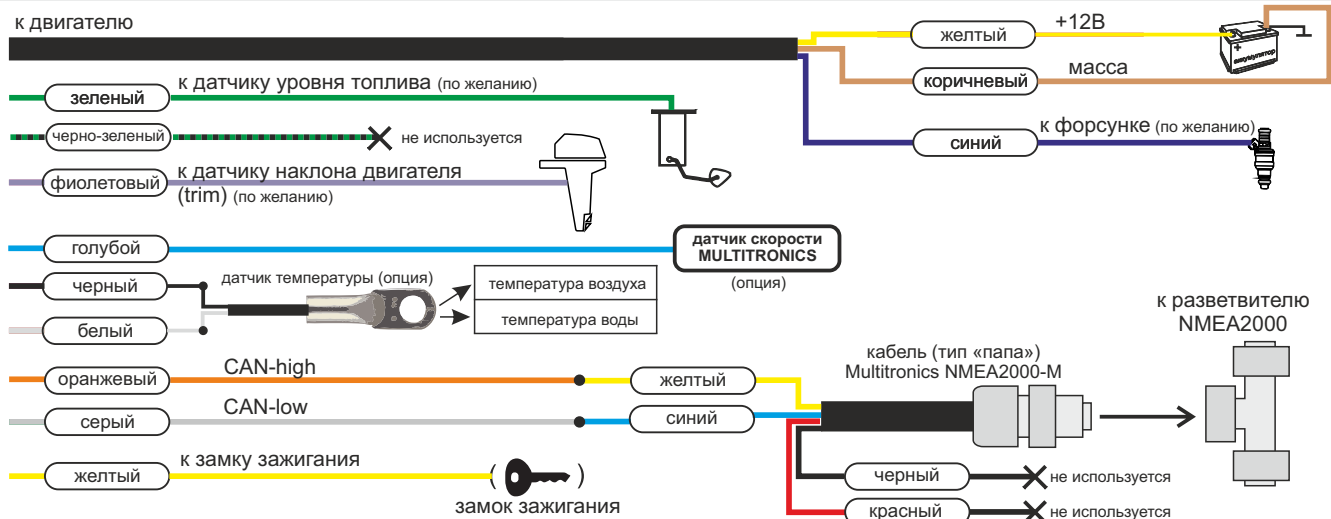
к двигателю

желтый
+12В
аккумулятор
коричневый
масса
синий
к форсунке (по желанию)

зеленый
к датчику уровня топлива (по желанию)

черно-зеленый
не используется

фиолетовый
к датчику наклона двигателя (trim) (по желанию)

голубой
датчик скорости MULTITRONICS
(опция)

черный
датчик температуры (опция)
температура воздуха
белый
температура воды

к разветвителю NMEA2000

кабель (тип «папа»)
Multitronics NMEA2000-M

оранжевый
CAN-high
желтый

серый
CAN-low
синий

желтый
к замку зажигания
замок зажигания

черный
не используется
красный
не используется